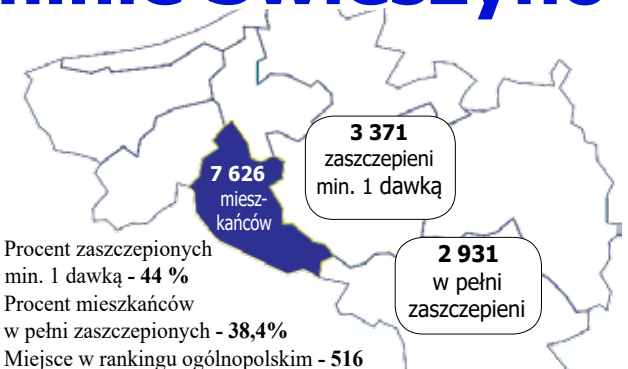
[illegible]

7 626 mieszkańców

3 371 zaszczepieni min. 1 dawką

2 931 w pełni zaszczepieni

Procent zaszczepionych min. 1 dawką - 44 %
Procent mieszkańców w pełni zaszczepionych - 38,4%
Miejsce w rankingu ogólnopolskim - 516